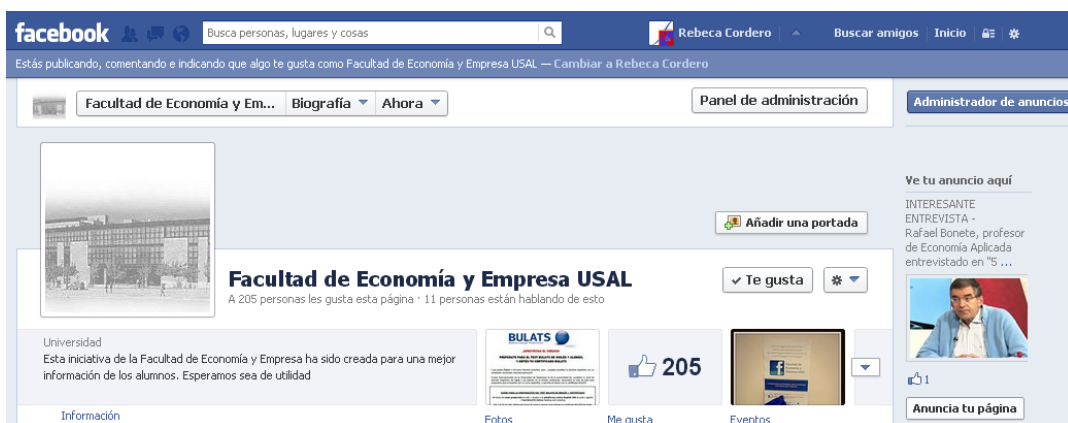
facebook Busca personas, lugares y cosas Rebeca Cordero Buscar amigos Inicio

Estás publicando, comentando e indicando que algo te gusta como Facultad de Economía y Empresa USAL — Cambiar a Rebeca Cordero

Facultad de Economía y Em... Biografía Ahora Panel de administración

Administrador de anuncios

Ve tu anuncio aquí

INTERESANTE ENTREVISTA - Rafael Bonete, profesor de Economía Aplicada entrevistado en "5 ...

1

Anuncia tu página

Añadir una portada

Facultad de Economía y Empresa USAL

A 205 personas les gusta esta página · 11 personas están hablando de esto

Te gusta

Universidad

Esta iniciativa de la Facultad de Economía y Empresa ha sido creada para una mejor información de los alumnos. Esperamos sea de utilidad

BULATS

205

Información

Fotos

Me gusta

Eventos